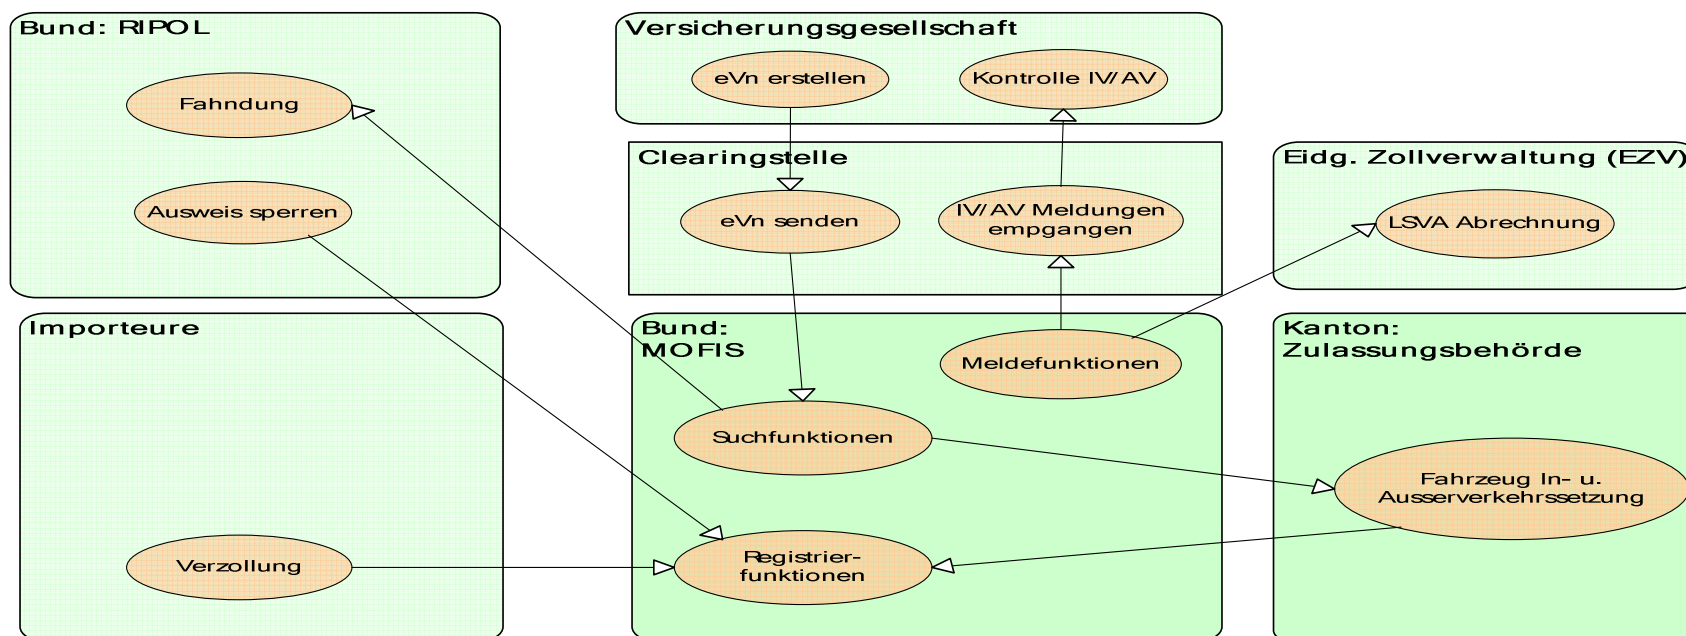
Bund: RIPOL

Fahndung

Ausweis sperren

Versicherungsgesellschaft

eVn erstellen

Kontrolle IV/AV

Clearingstelle

eVn senden

IV/AV Meldungen empgangen

Eidg. Zollverwaltung (EZV)

LSVA Abrechnung

Importeure

Verzollung

Bund: MOFIS

Meldefunktionen

Suchfunktionen

Registrierfunktionen

Kanton: Zulassungsbehörde

Fahrzeug In- u. Ausserverkehrssetzung